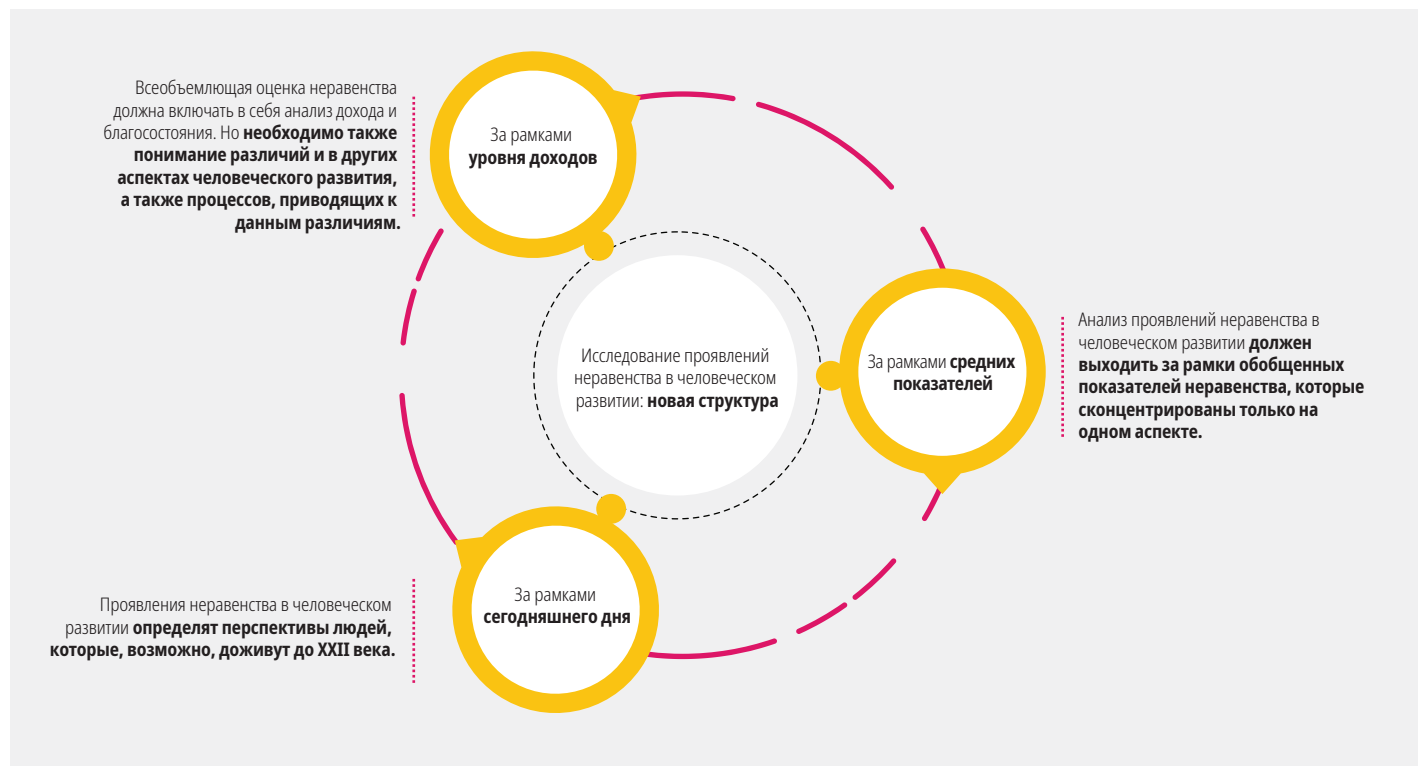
Всеобъемлющая оценка неравенства должна включать в себя анализ дохода и благосостояния. Но необходимо также понимание различий и в других аспектах человеческого развития, а также процессов, приводящих к данным различиям.

За рамками уровня доходов

Исследование проявлений неравенства в человеческом развитии: новая структура

За рамками средних показателей

Анализ проявлений неравенства в человеческом развитии должен выходить за рамки обобщенных показателей неравенства, которые сконцентрированы только на одном аспекте.

За рамками сегодняшнего дня

Проявления неравенства в человеческом развитии определят перспективы людей, которые, возможно, доживут до XXII века.